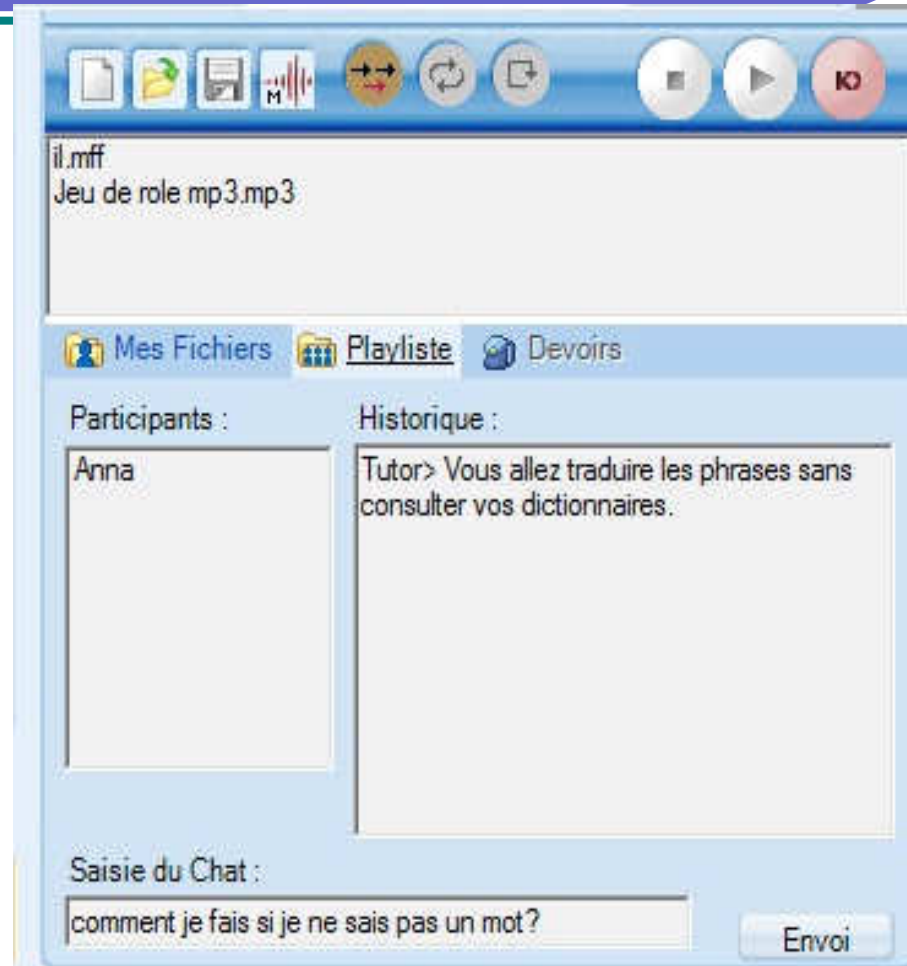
M

KO

il.mff
Jeu de role mp3.mp3

Mes Fichiers  Playliste  Devoirs

Participants :

Anna

Historique :

Tutor> Vous allez traduire les phrases sans consulter vos dictionnaires.

Saisie du Chat :

comment je fais si je ne sais pas un mot?

Envoi